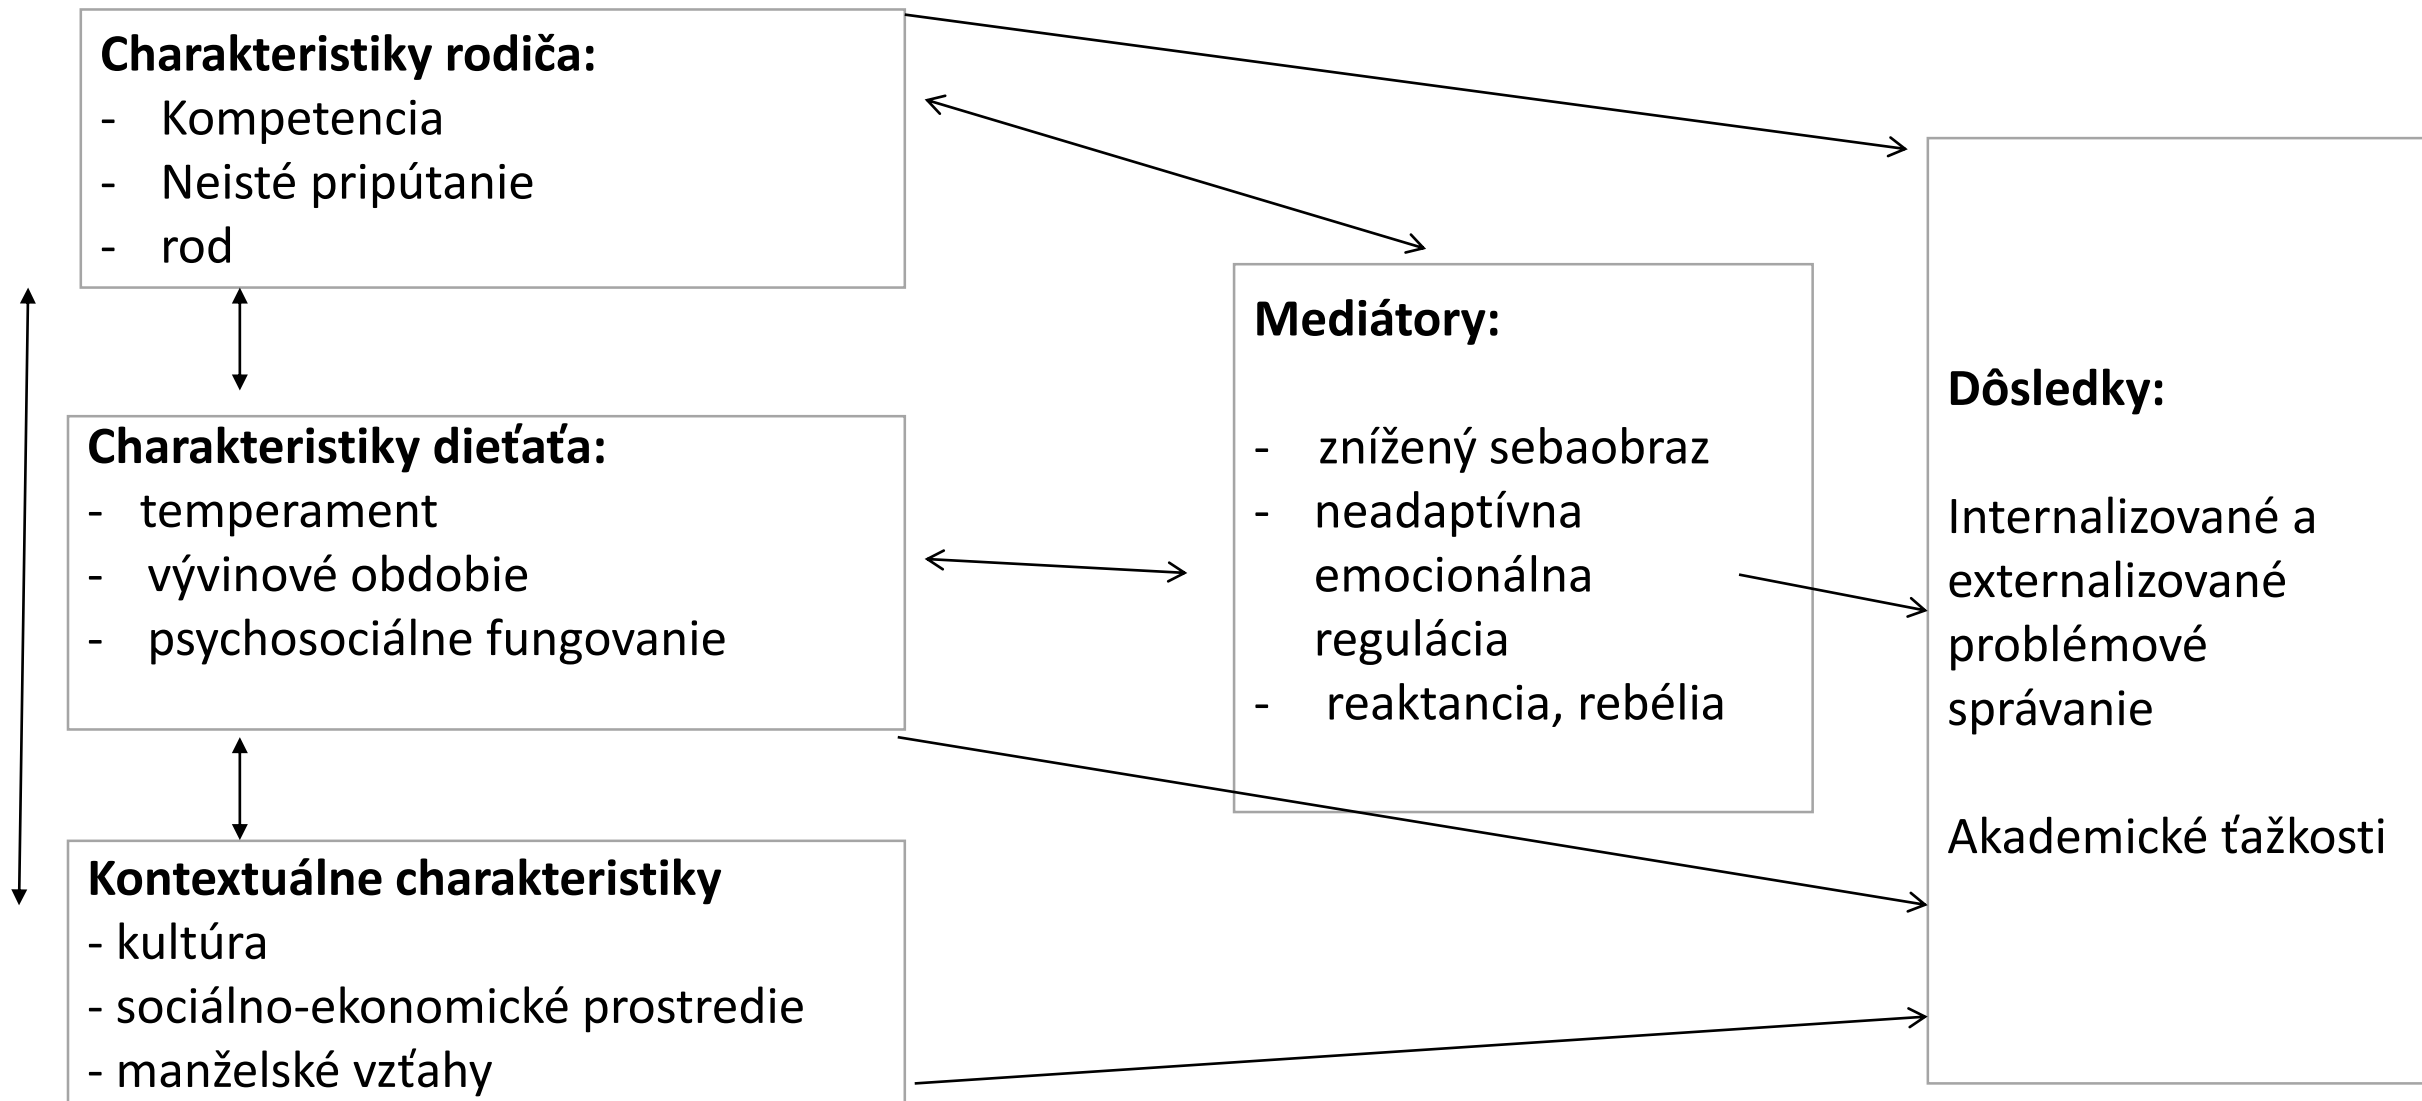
**Charakteristiky rodiča:**
- Kompetencia
- Neisté pripútanie
- rod

**Charakteristiky dieťaťa:**
- temperament
- vývinové obdobie
- psychosociálne fungovanie

**Kontextuálne charakteristiky**
- kultúra
- sociálno-ekonomické prostredie
- manželské vzťahy

**Mediátory:**

- znížený sebaobraz
- neadaptívna emocionálna regulácia
- reaktancia, rebélia

**Dôsledky:**

Internalizované a externalizované problémové správanie

Akademické ťažkosti